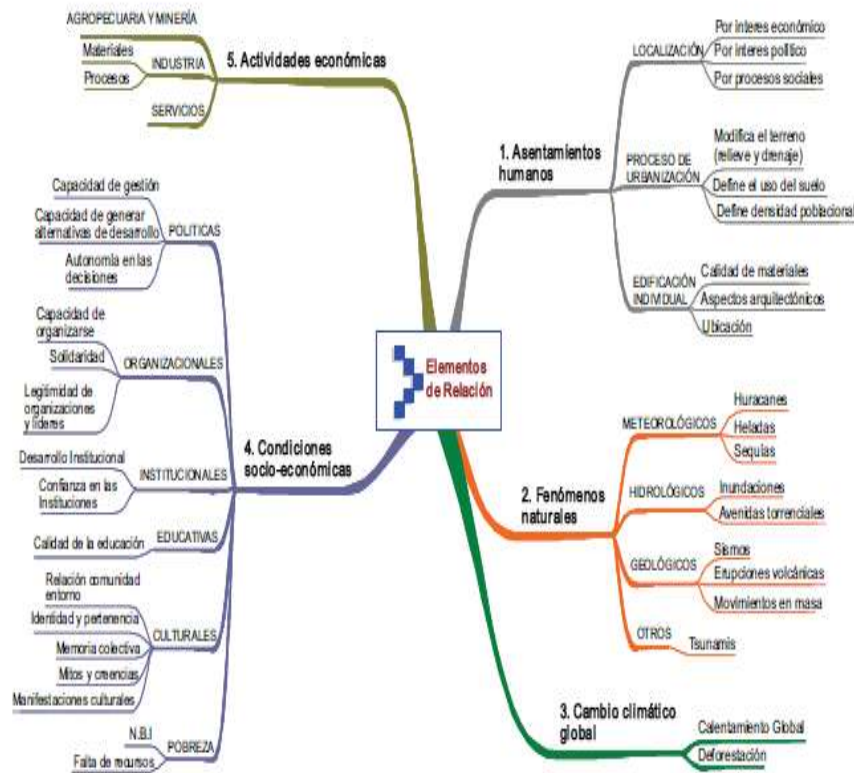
Elementos de Relación

5. Actividades económicas
AGROPECUARIA Y MINERÍA
INDUSTRIA
Materiales
Procesos
SERVICIOS

1. Asentamientos humanos
LOCALIZACIÓN
Por interes económico
Por interes político
Por procesos sociales
PROCESO DE URBANIZACIÓN
Modifica el terreno (relieve y drenaje)
Define el uso del suelo
Define densidad poblacional
EDIFICACIÓN INDIVIDUAL
Calidad de materiales
Aspectos arquitectónicos
Ubicación

4. Condiciones socio-económicas
POLITICAS
Capacidad de gestión
Capacidad de generar alternativas de desarrollo
Autonomía en las decisiones
ORGANIZACIONALES
Capacidad de organizarse
Solidaridad
Legitimidad de organizaciones y líderes
INSTITUCIONALES
Desarrollo Institucional
Confianza en las Instituciones
EDUCATIVAS
Calidad de la educación
CULTURALES
Relación comunidad entorno
Identidad y pertenencia
Memoria colectiva
Mitos y creencias
Manifestaciones culturales
POBREZA
N.B.I
Falta de recursos

2. Fenómenos naturales
METEOROLÓGICOS
Huracanes
Heladas
Sequías
HIDROLÓGICOS
Inundaciones
Avenidas torrenciales
GEOLÓGICOS
Sismos
Erupciones volcánicas
Movimientos en masa
OTROS
Tsunamis

3. Cambio climático global
Calentamiento Global
Deforestación